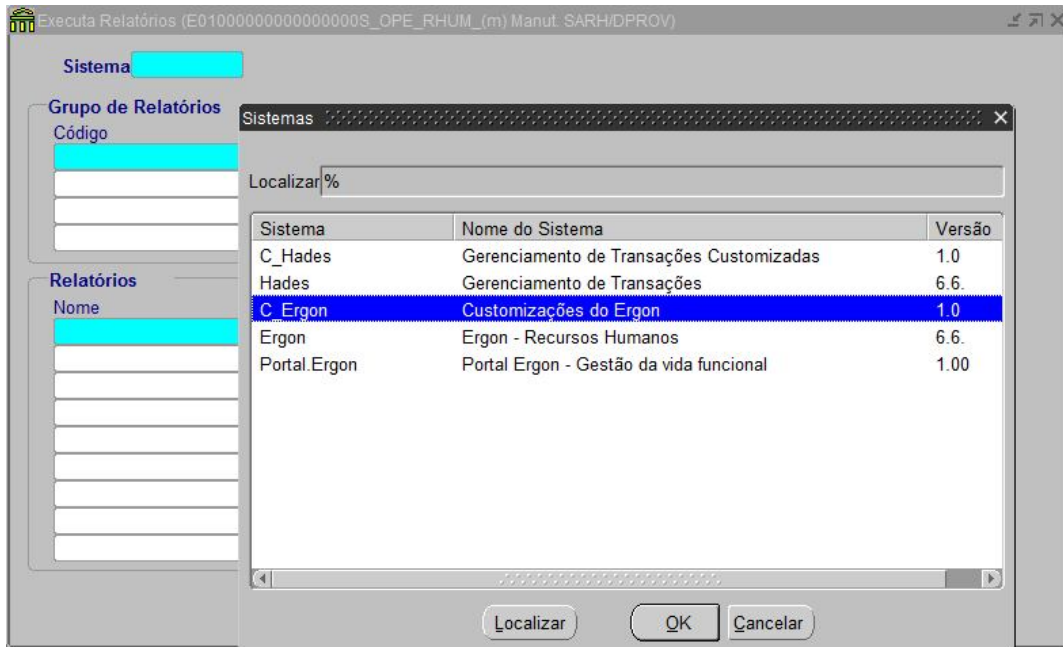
Executa Relatórios (E01000000000000000S_OPE_RHUM_(m) Manut. SARH/DPROV)

Sistema

Grupo de Relatórios
Código

Relatórios
Nome

Sistemas

Localizar %

| Sistema | Nome do Sistema | Versão |
|---|---|---|
| C_Hades | Gerenciamento de Transações Customizadas | 1.0 |
| Hades | Gerenciamento de Transações | 6.6. |
| C_Ergon | Customizações do Ergon | 1.0 |
| Ergon | Ergon - Recursos Humanos | 6.6. |
| Portal.Ergon | Portal Ergon - Gestão da vida funcional | 1.00 |

Localizar OK Cancelar